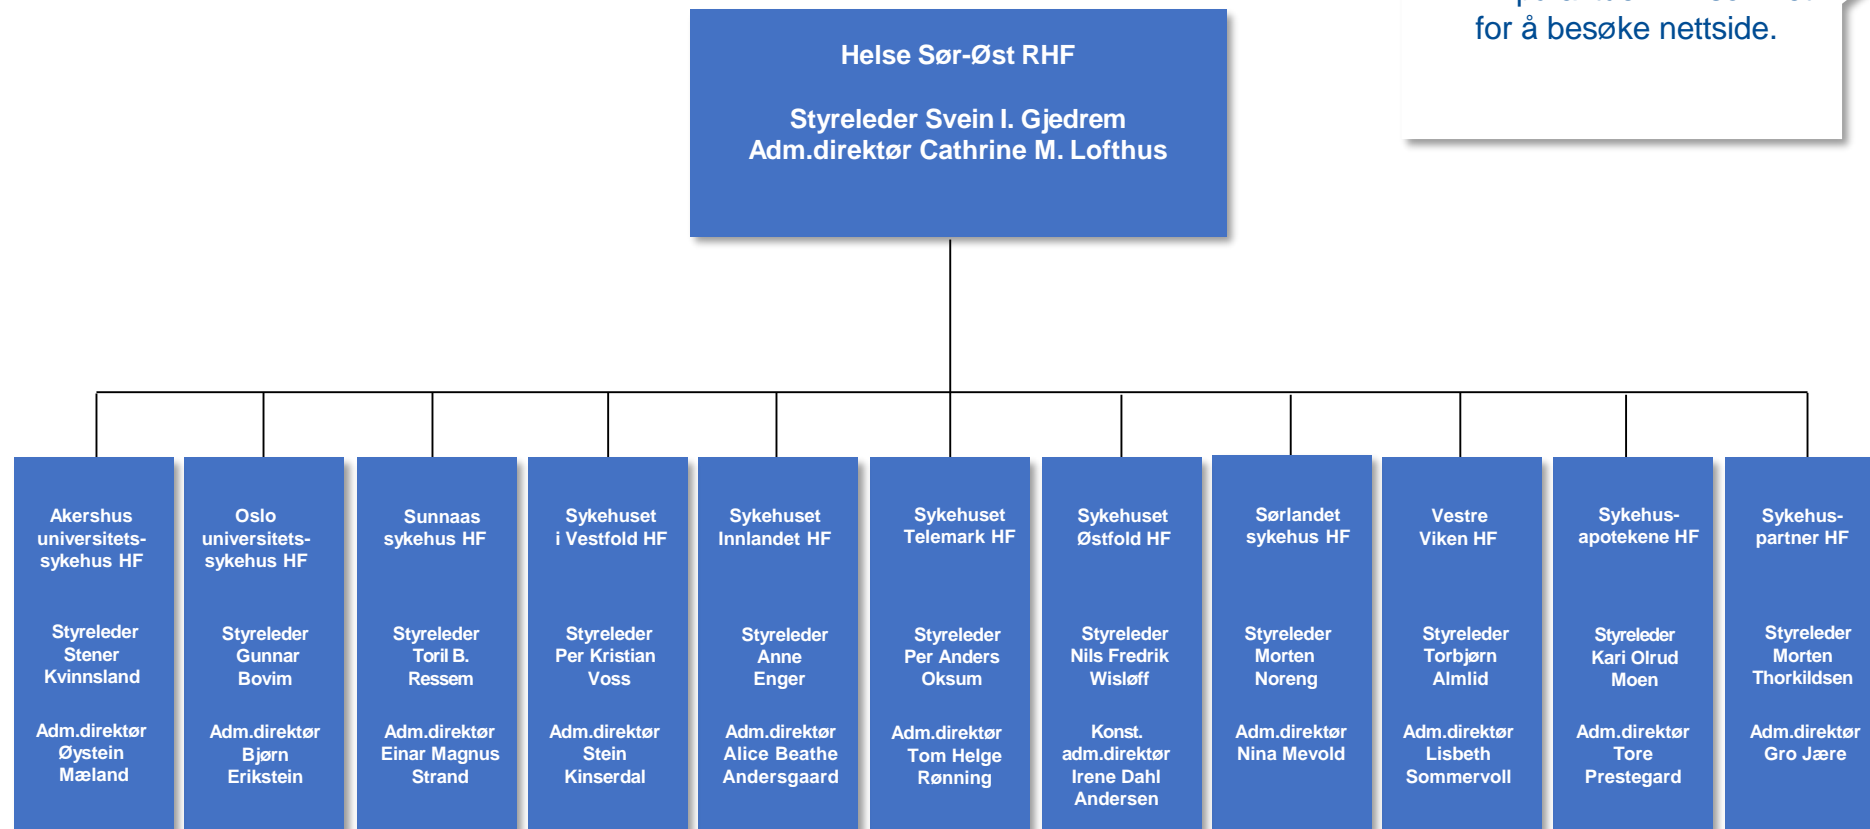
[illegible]
for å besøke nettside.

Helse Sør-Øst RHF

Styreleder Svein I. Gjedrem
Adm.direktør Cathrine M. Lofthus

Akershus universitetssykehus HF

Styreleder Stener Kvinnsland

Adm.direktør Øystein Mæland

Oslo universitetssykehus HF

Styreleder Gunnar Bovim

Adm.direktør Bjørn Erikstein

Sunnaas sykehus HF

Styreleder Toril B. Ressem

Adm.direktør Einar Magnus Strand

Sykehuset i Vestfold HF

Styreleder Per Kristian Voss

Adm.direktør Stein Kinserdal

Sykehuset Innlandet HF

Styreleder Anne Enger

Adm.direktør Alice Beathe Andersgaard

Sykehuset Telemark HF

Styreleder Per Anders Oksum

Adm.direktør Tom Helge Rønning

Sykehuset Østfold HF

Styreleder Nils Fredrik Wisløff

Konst. adm.direktør Irene Dahl Andersen

Sørlandet sykehus HF

Styreleder Morten Noreng

Adm.direktør Nina Mevold

Vestre Viken HF

Styreleder Torbjørn Almlid

Adm.direktør Lisbeth Sommervoll

Sykehusapotekene HF

Styreleder Kari Olrud Moen

Adm.direktør Tore Prestegard

Sykehuspartner HF

Styreleder Morten Thorkildsen

Adm.direktør Gro Jære